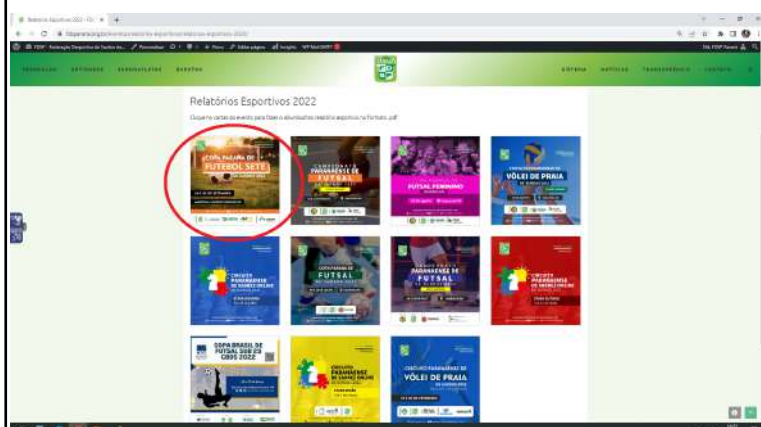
Relatórios Esportivos 2022 - FD ×

Relatórios Esportivos 2022

Clique no cartaz do evento para baixar ou visualizar o relatório esportivo no formato .pdf

COPA PARANÁ DE FUTEBOL SETE

CAMPEONATO PARANAENSE DE FUTSAL

FUTSAL FEMININO

VÔLEI DE PRAIA

CIRCUITO PARANAENSE DE XADREZ ONLINE

COPA PARANÁ DE FUTSAL

CAMPEONATO PARANAENSE DE FUTSAL

CIRCUITO PARANAENSE DE XADREZ ONLINE

COPA BRASIL DE FUTSAL SUB 20 CBDS 2022

CIRCUITO PARANAENSE DE XADREZ ONLINE

CIRCUITO PARANAENSE DE VÔLEI DE PRAIA